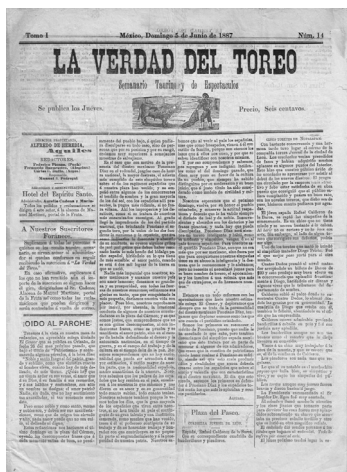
Tomo I México, Domingo 5 de Junio de 1887 Núm. 14

LA VERDAD DEL TOREO

Semanario Taurino y de Espectáculos

Se publica los Jueves. Precio, Seis centavos.

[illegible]

A Nuestros Suscritores

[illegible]

OIDO AL PARCHE

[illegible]

Plan del Paseo.

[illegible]